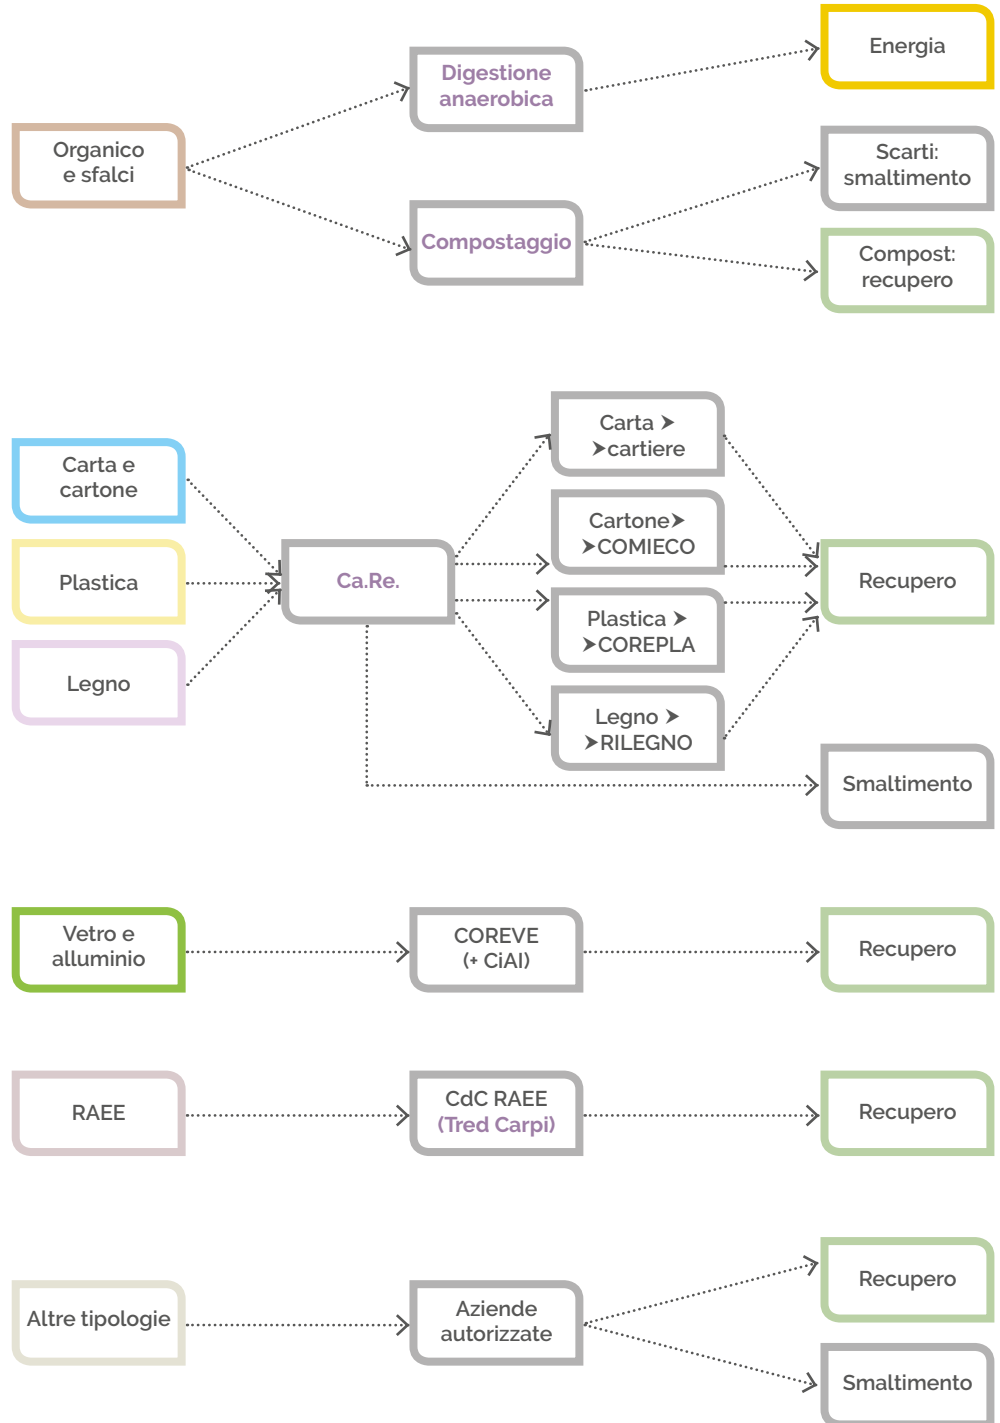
Organico e sfalci

Digestione anaerobica

Compostaggio

Energia

Scarti: smaltimento

Compost: recupero

Carta e cartone

Plastica

Legno

Ca.Re.

Carta ➤ ➤cartiere

Cartone➤ ➤COMIECO

Plastica ➤ ➤COREPLA

Legno ➤ ➤RILEGNO

Recupero

Smaltimento

Vetro e alluminio

COREVE (+ CiAl)

Recupero

RAEE

CdC RAEE (Tred Carpi)

Recupero

Altre tipologie

Aziende autorizzate

Recupero

Smaltimento